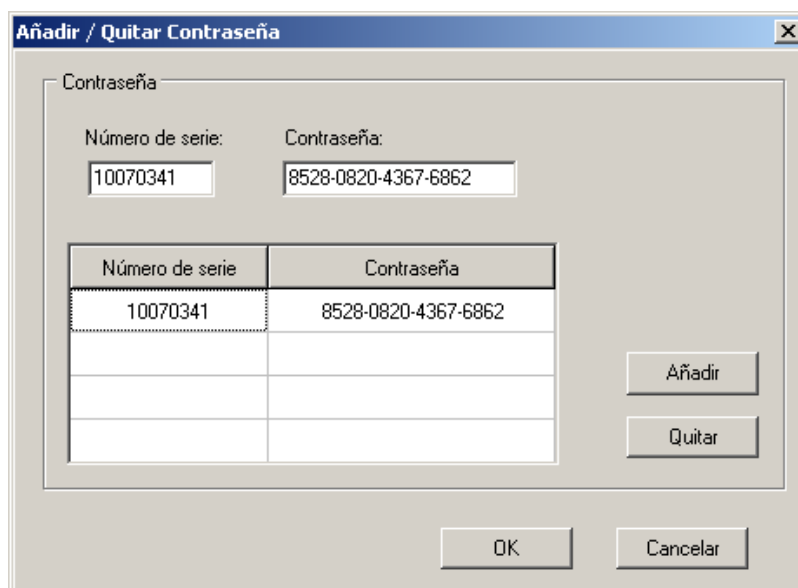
Añadir / Quitar Contraseña

Contraseña

Número de serie:
10070341

Contraseña:
8528-0820-4367-6862

| Número de serie | Contraseña |
|---|---|
| 10070341 | 8528-0820-4367-6862 |
| | |
| | |
| | |

Añadir

Quitar

OK

Cancelar